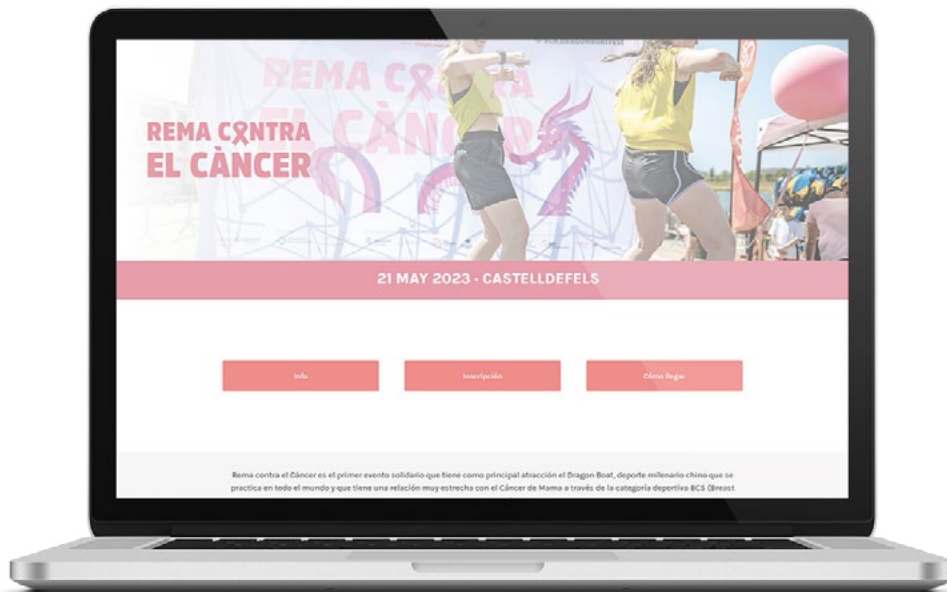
REMA CONTRA EL CÀNCER

21 MAY 2023 · CASTELLDEFELS

Info

Inscripción

Cómo llegar

Rema contra el Cáncer es el primer evento solidario que tiene como principal atracción el Dragon Boat, deporte milenario chino que se practica en todo el mundo y que tiene una relación muy estrecha con el Cáncer de Mama a través de la categoría deportiva BCS (Breast